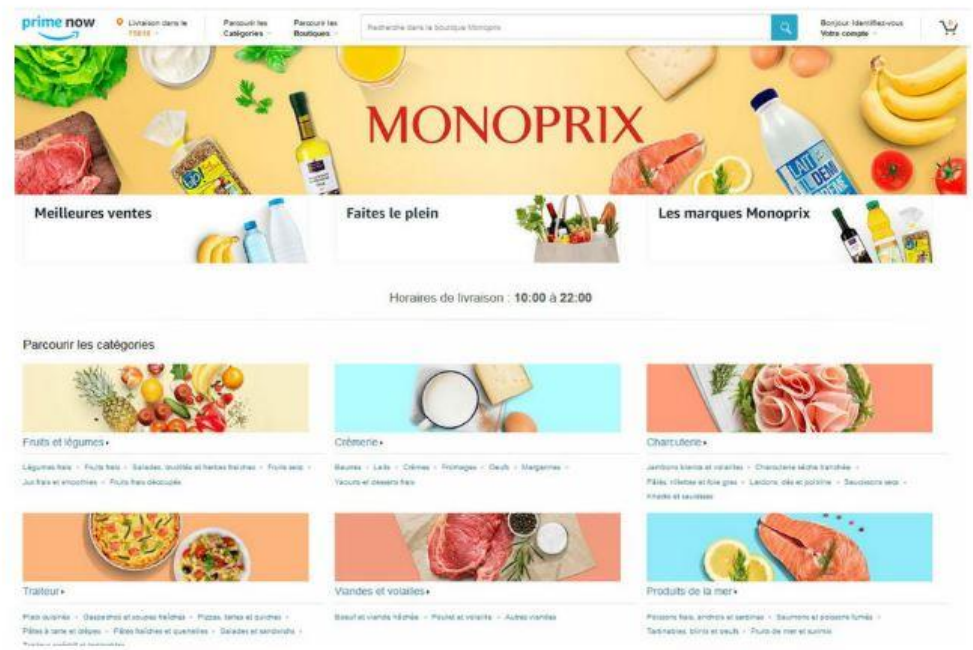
prime now

Livraison dans le 75016

Parcourir les Catégories

Parcourir les Boutiques

Recherche dans la Boutique Monoprix

Bonjour Identifiez-vous
Votre compte

0

MONOPRIX

LAIT DEMI

Meilleures ventes

Faites le plein

Les marques Monoprix

Horaires de livraison : 10:00 à 22:00

Parcourir les catégories

Fruits et légumes ▸

Légumes frais · Fruits frais · Salades, soupes et herbes fraîches · Fruits secs · Jus frais et smoothies · Fruits frais découpés

Crèmerie ▸

Beurres · Laits · Crèmes · Fromages · Oeufs · Margarines · Yaourts et desserts frais

Charcuterie ▸

Jambons blancs et volailles · Charcuterie sèche tranchée · Pâtés, rillettes et foie gras · Lardons, dés et poitrine · Saucissons secs · Knacks et saucisses

Traiteur ▸

Plats cuisinés · Gaspacho et soupes fraîches · Pizzas, tartes et quiches · Pâtes à tarte et crêpes · Pâtes fraîches et quenelles · Salades et sandwichs · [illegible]

Viandes et volailles ▸

Boeuf et viande hachée · Poulet et volaille · Autres viandes

Produits de la mer ▸

Poissons frais, anchois et sardines · Saumons et poissons fumés · Tartinables, blinis et oeufs · Fruits de mer et surimis